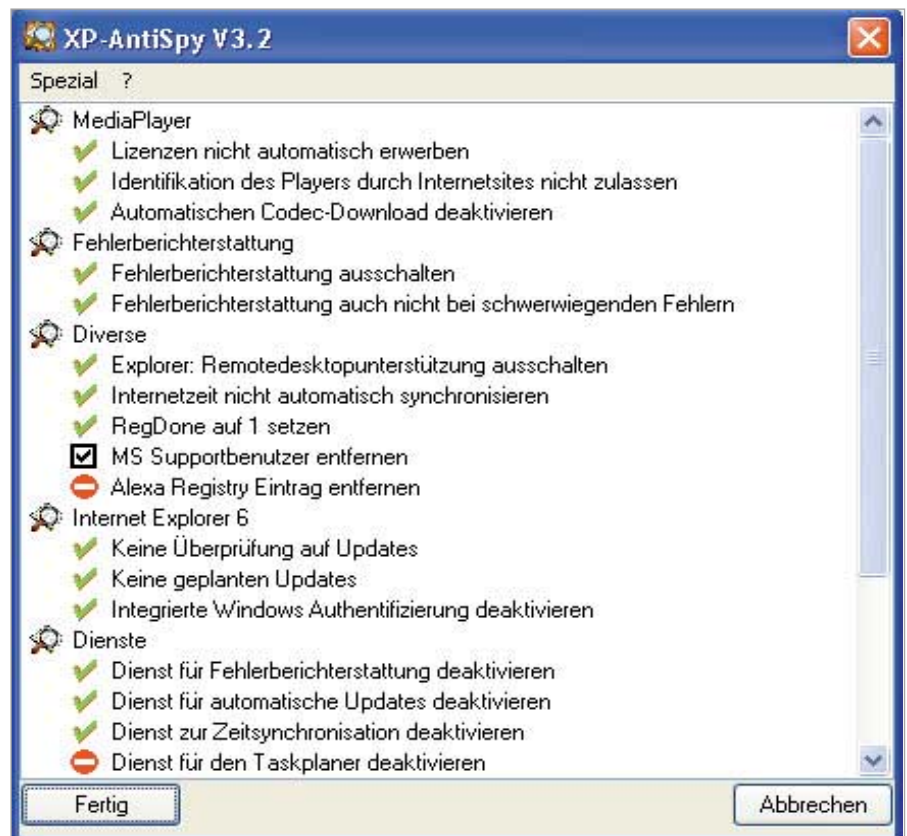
XP-AntiSpy V3.2

Spezial ?

MediaPlayer
Lizenzen nicht automatisch erwerben
Identifikation des Players durch Internetsites nicht zulassen
Automatischen Codec-Download deaktivieren
Fehlerberichterstattung
Fehlerberichterstattung ausschalten
Fehlerberichterstattung auch nicht bei schwerwiegenden Fehlern
Diverse
Explorer: Remotedesktopunterstützung ausschalten
Internetzeit nicht automatisch synchronisieren
RegDone auf 1 setzen
MS Supportbenutzer entfernen
Alexa Registry Eintrag entfernen
Internet Explorer 6
Keine Überprüfung auf Updates
Keine geplanten Updates
Integrierte Windows Authentifizierung deaktivieren
Dienste
Dienst für Fehlerberichterstattung deaktivieren
Dienst für automatische Updates deaktivieren
Dienst zur Zeitsynchronisation deaktivieren
Dienst für den Taskplaner deaktivieren

Fertig
Abbrechen